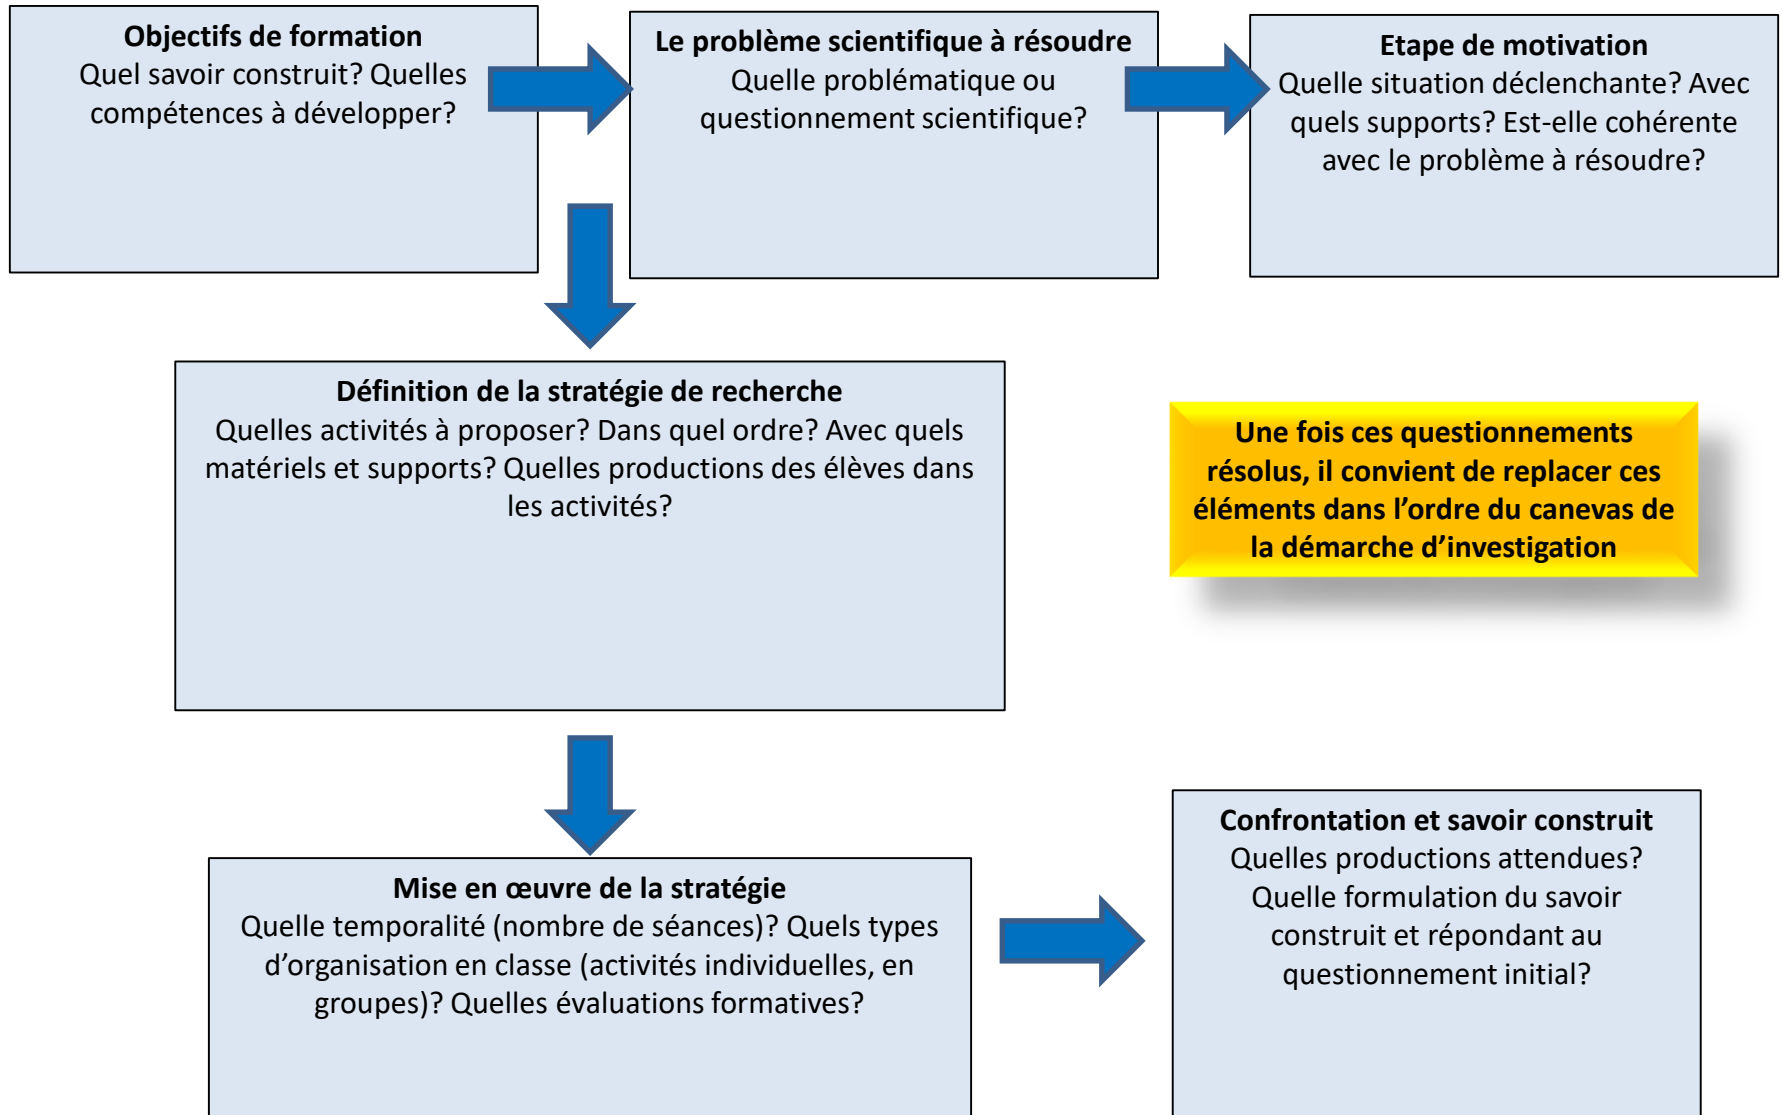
**Objectifs de formation**
Quel savoir construit? Quelles compétences à développer?

**Le problème scientifique à résoudre**
Quelle problématique ou questionnement scientifique?

**Etape de motivation**
Quelle situation déclenchante? Avec quels supports? Est-elle cohérente avec le problème à résoudre?

**Définition de la stratégie de recherche**
Quelles activités à proposer? Dans quel ordre? Avec quels matériels et supports? Quelles productions des élèves dans les activités?

**Une fois ces questionnements résolus, il convient de replacer ces éléments dans l'ordre du canevas de la démarche d'investigation**

**Mise en œuvre de la stratégie**
Quelle temporalité (nombre de séances)? Quels types d'organisation en classe (activités individuelles, en groupes)? Quelles évaluations formatives?

**Confrontation et savoir construit**
Quelles productions attendues? Quelle formulation du savoir construit et répondant au questionnement initial?